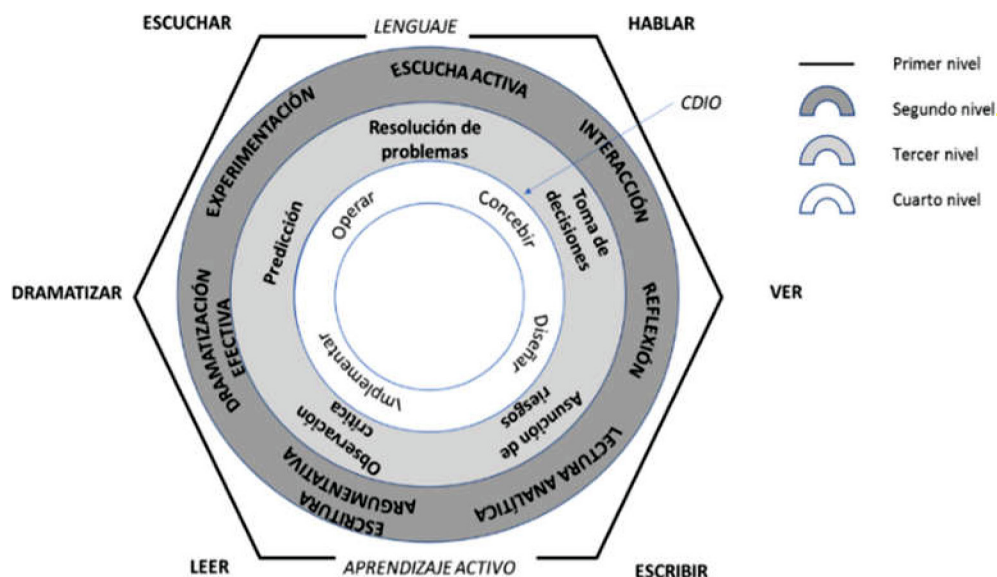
ESCUCHAR

LENGUAJE

HABLAR

Primer nivel

Segundo nivel

Tercer nivel

Cuarto nivel

ESCUCHA ACTIVA

EXPERIMENTACIÓN

INTERACCIÓN

CDIO

Resolución de problemas

Predicción

Toma de decisiones

Operar

Concebir

DRAMATIZAR

DRAMATIZACIÓN EFECTIVA

REFLEXIÓN

VER

Implementar

Diseñar

Observación crítica

Asunción de riesgos

ESCRITURA ARGUMENTATIVA

LECTURA ANALÍTICA

LEER

APRENDIZAJE ACTIVO

ESCRIBIR